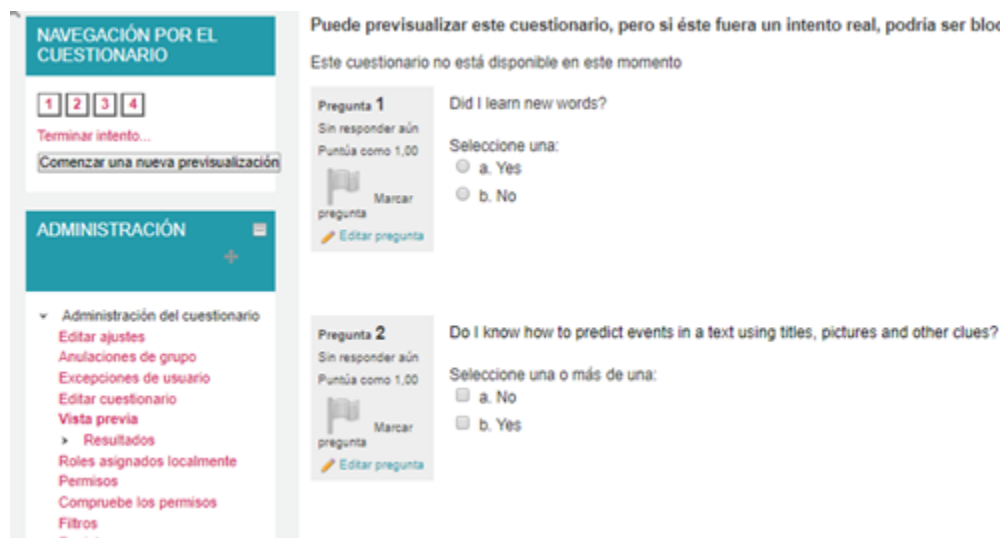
NAVEGACIÓN POR EL CUESTIONARIO

1 2 3 4

Terminar intento...

Comenzar una nueva previsualización

ADMINISTRACIÓN

Administración del cuestionario
Editar ajustes
Anulaciones de grupo
Excepciones de usuario
Editar cuestionario
Vista previa
Resultados
Roles asignados localmente
Permisos
Compruebe los permisos
Filtros

Puede previsualizar este cuestionario, pero si éste fuera un intento real, podría ser blo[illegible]

Este cuestionario no está disponible en este momento

Pregunta 1
Sin responder aún
Puntúa como 1,00
Marcar pregunta
Editar pregunta

Did I learn new words?

Seleccione una:
a. Yes
b. No

Pregunta 2
Sin responder aún
Puntúa como 1,00
Marcar pregunta
Editar pregunta

Do I know how to predict events in a text using titles, pictures and other clues?

Seleccione una o más de una:
a. No
b. Yes